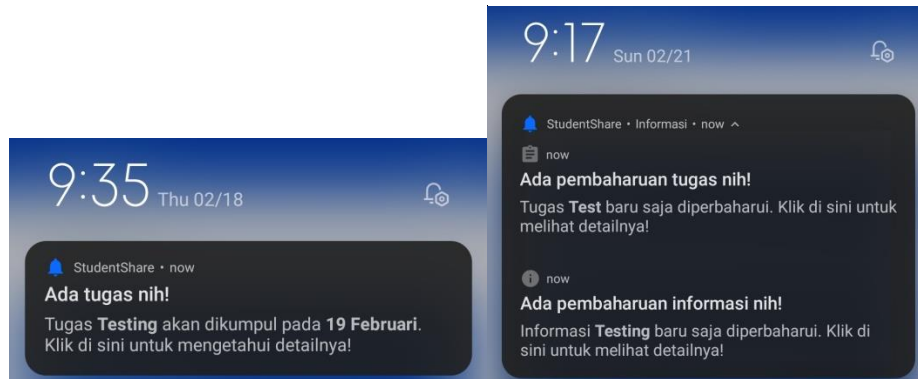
9:35 Thu 02/18

StudentShare • now

Ada tugas nih!

Tugas Testing akan dikumpul pada 19 Februari. Klik di sini untuk mengetahui detailnya!

9:17 Sun 02/21

StudentShare • Informasi • now

now

Ada pembaharuan tugas nih!

Tugas Test baru saja diperbaharui. Klik di sini untuk melihat detailnya!

now

Ada pembaharuan informasi nih!

Informasi Testing baru saja diperbaharui. Klik di sini untuk melihat detailnya!